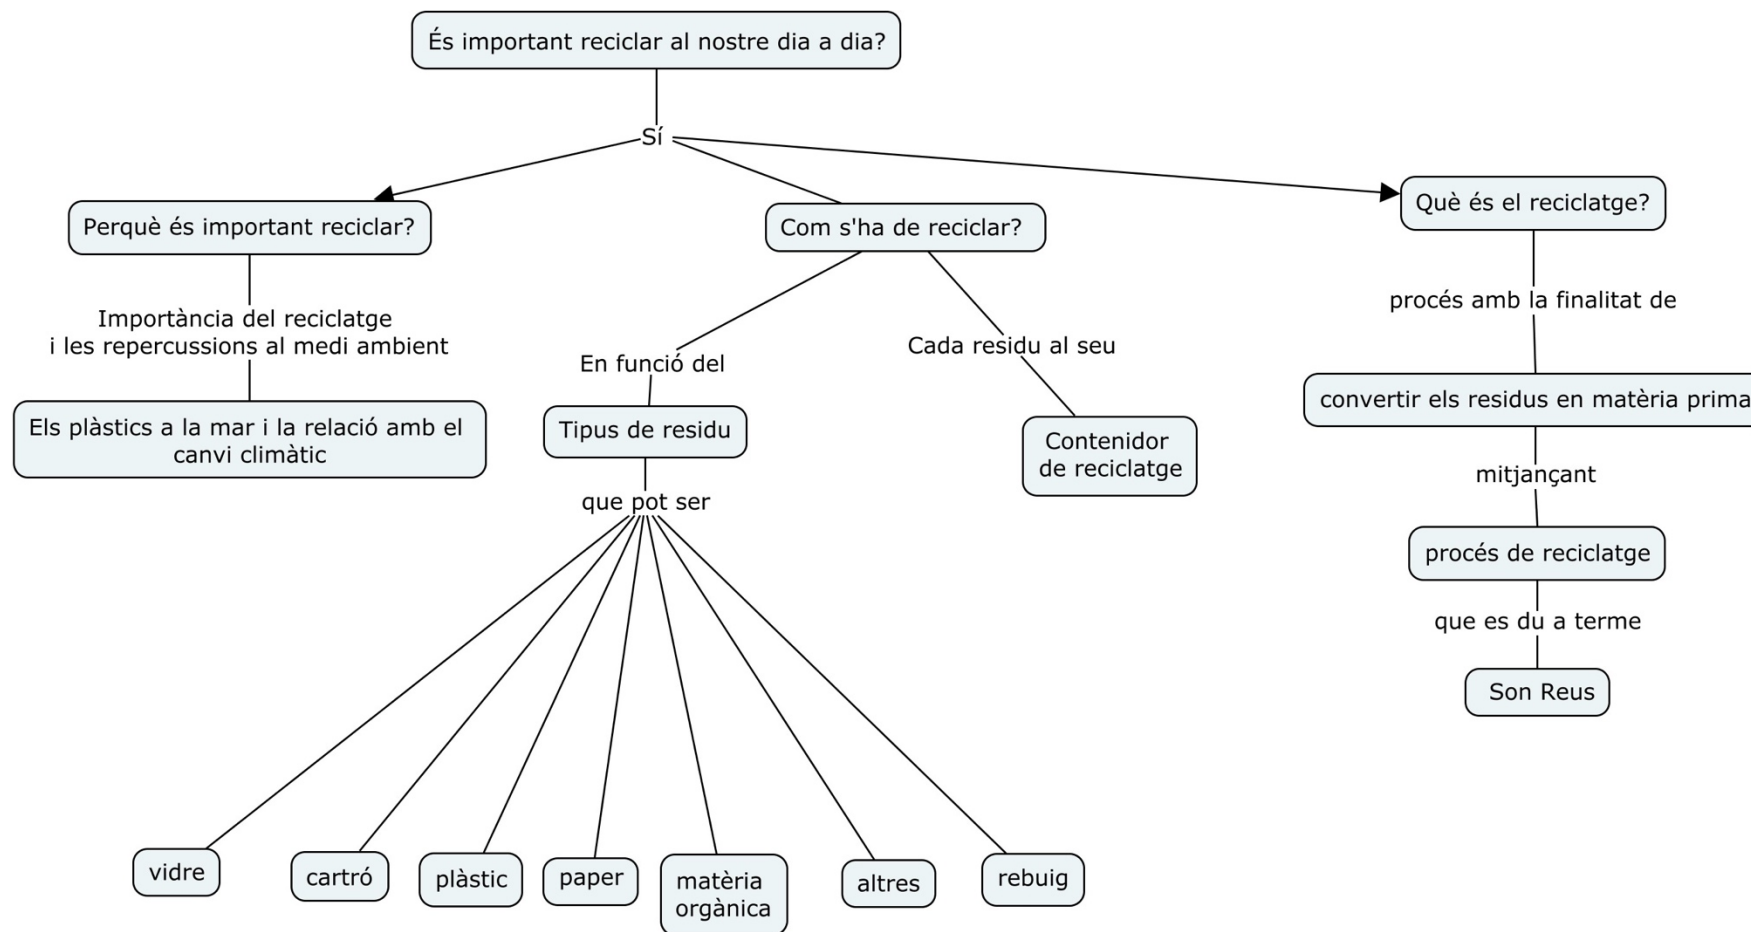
És important reciclar al nostre dia a dia?

Sí

Perquè és important reciclar?

Importància del reciclatge i les repercussions al medi ambient

Els plàstics a la mar i la relació amb el canvi climàtic

Com s'ha de reciclar?

En funció del

Tipus de residu

que pot ser

vidre

cartró

plàstic

paper

matèria orgànica

altres

rebuig

Cada residu al seu

Contenidor de reciclatge

Què és el reciclatge?

procés amb la finalitat de

convertir els residus en matèria prima

mitjançant

procés de reciclatge

que es du a terme

Son Reus